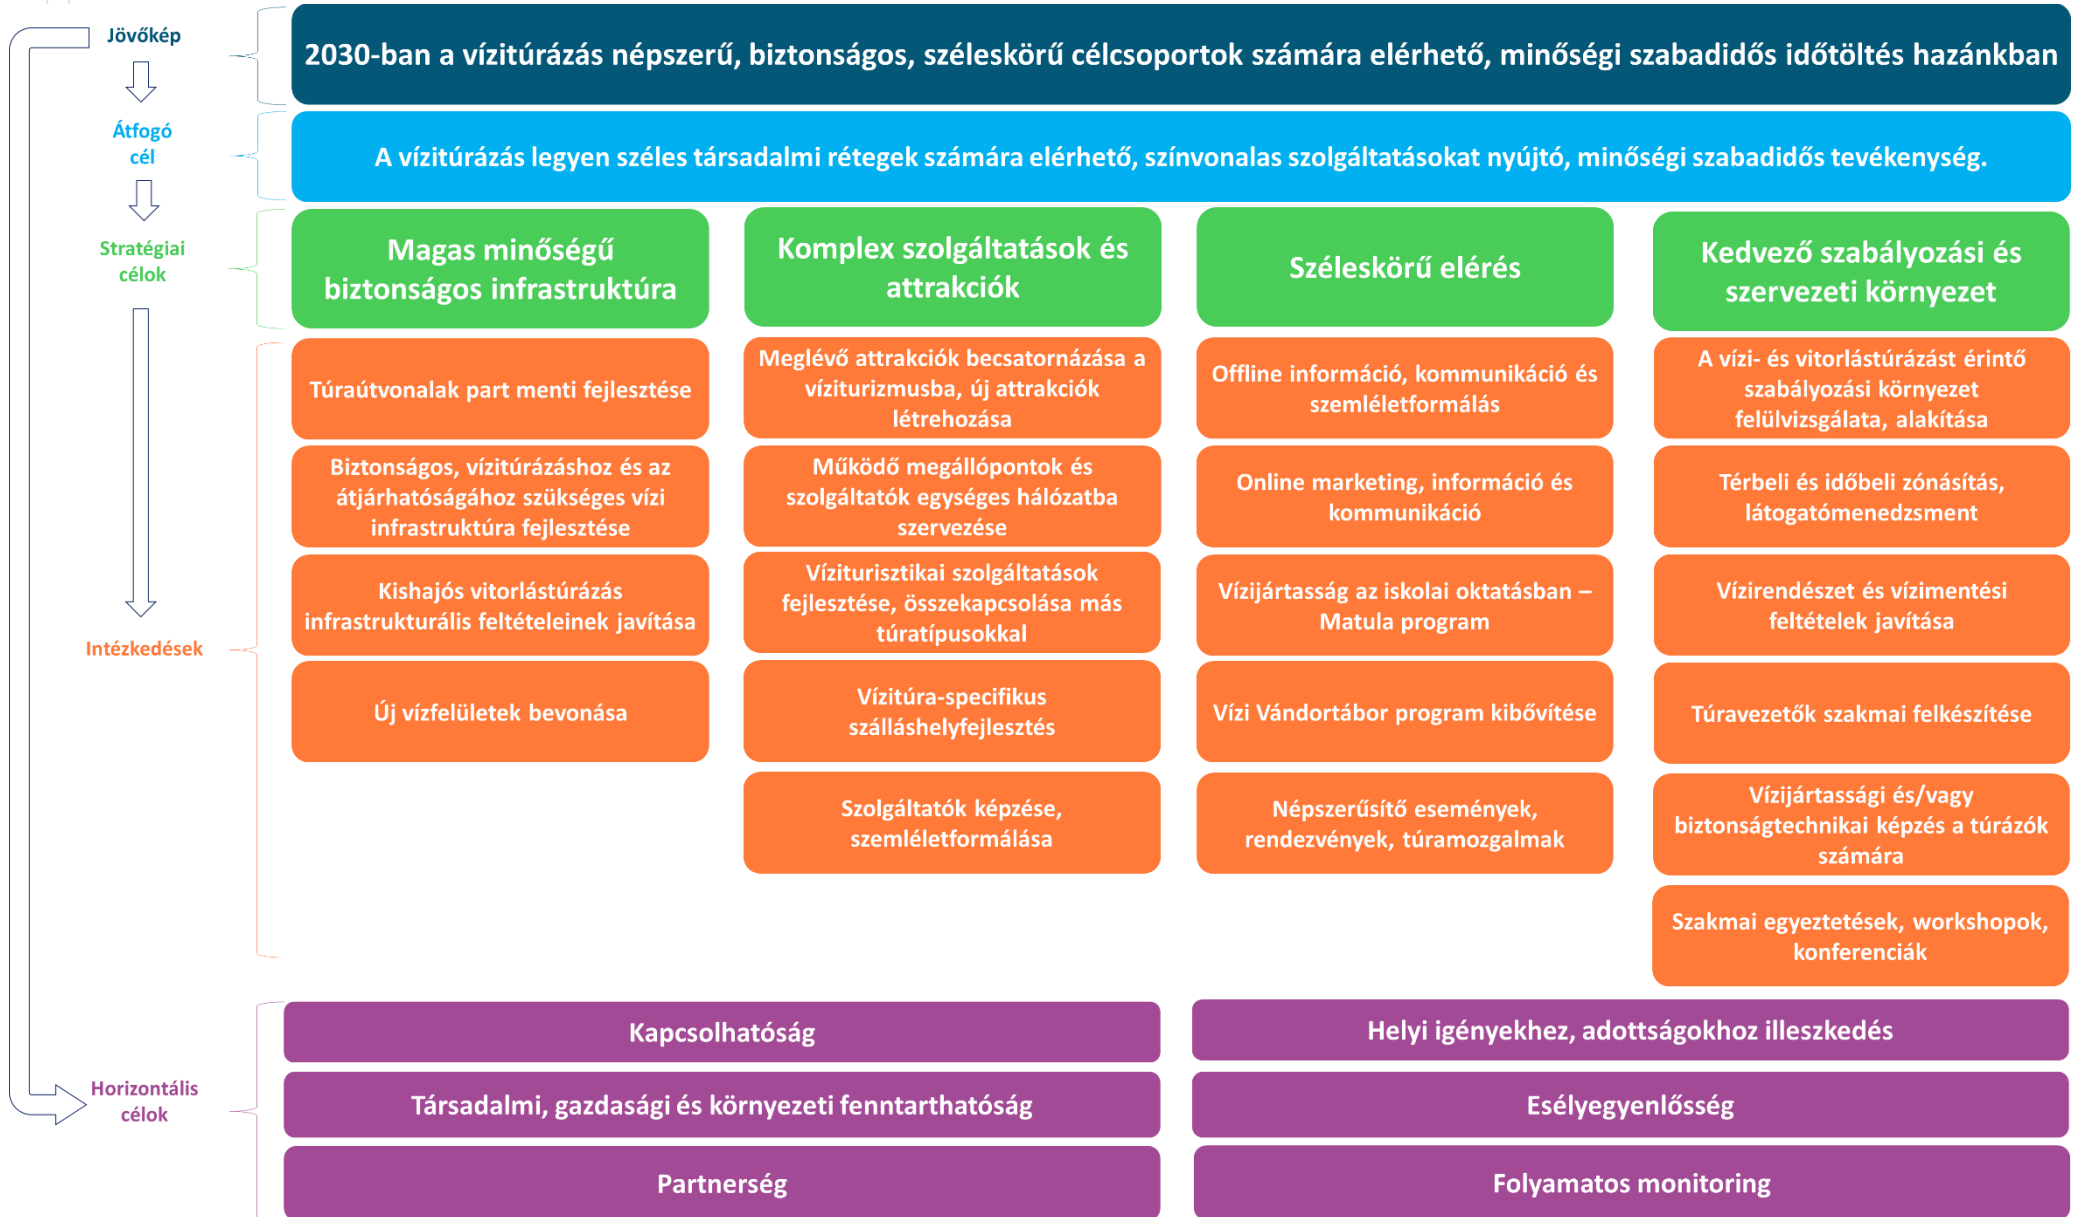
Jövőkép

2030-ban a vízitúrázás népszerű, biztonságos, széleskörű célcsoportok számára elérhető, minőségi szabadidős időtöltés hazánkban

Átfogó cél

A vízitúrázás legyen széles társadalmi rétegek számára elérhető, színvonalas szolgáltatásokat nyújtó, minőségi szabadidős tevékenység.

Stratégiai célok

Magas minőségű biztonságos infrastruktúra

Komplex szolgáltatások és attrakciók

Széleskörű elérés

Kedvező szabályozási és szervezeti környezet

Intézkedések

Túraútvonalak part menti fejlesztése

Biztonságos, vízitúrázáshoz és az átjárhatóságához szükséges vízi infrastruktúra fejlesztése

Kishajós vitorlástúrázás infrastrukturális feltételeinek javítása

Új vízfelületek bevonása

Meglévő attrakciók becsatornázása a víziturizmusba, új attrakciók létrehozása

Működő megállópontok és szolgáltatók egységes hálózatba szervezése

Víziturisztikai szolgáltatások fejlesztése, összekapcsolása más túratípusokkal

Vízitúra-specifikus szálláshelyfejlesztés

Szolgáltatók képzése, szemléletformálása

Offline információ, kommunikáció és szemléletformálás

Online marketing, információ és kommunikáció

Vízijártasság az iskolai oktatásban – Matula program

Vízi Vándortábor program kibővítése

Népszerűsítő események, rendezvények, túramozgalmak

A vízi- és vitorlástúrázást érintő szabályozási környezet felülvizsgálata, alakítása

Térbeli és időbeli zónásítás, látogatómenedzsment

Vízirendészet és vízimentési feltételek javítása

Túravezetők szakmai felkészítése

Vízijártassági és/vagy biztonságtechnikai képzés a túrázók számára

Szakmai egyeztetések, workshopok, konferenciák

Horizontális célok

Kapcsolhatóság

Helyi igényekhez, adottságokhoz illeszkedés

Társadalmi, gazdasági és környezeti fenntarthatóság

Esélyegyenlőség

Partnerség

Folyamatos monitoring